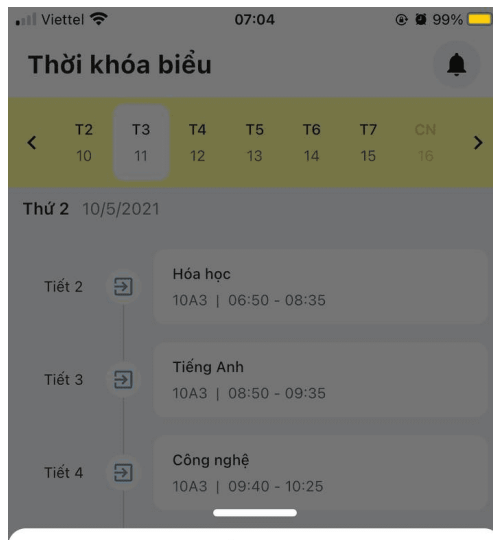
Viettel 07:04 99%

Thời khóa biểu

<
T2 10
T3 11
T4 12
T5 13
T6 14
T7 15
CN 16
>

Thứ 2 10/5/2021

Tiết 2
Hóa học
10A3 | 06:50 - 08:35

Tiết 3
Tiếng Anh
10A3 | 08:50 - 09:35

Tiết 4
Công nghệ
10A3 | 09:40 - 10:25